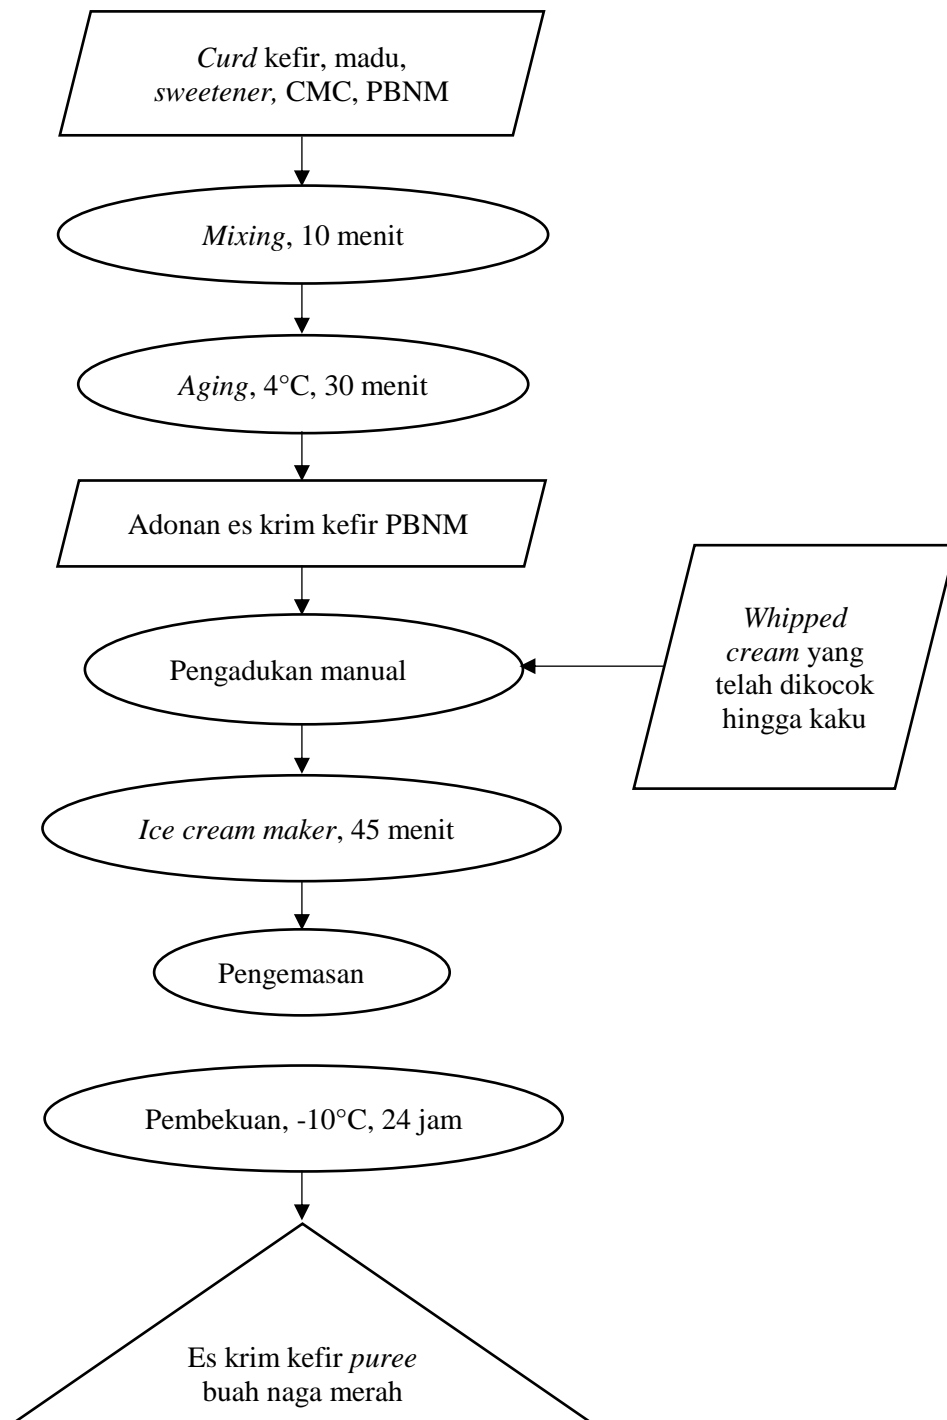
Curd kefir, madu, sweetener, CMC, PBNM

Mixing, 10 menit

Aging, 4°C, 30 menit

Adonan es krim kefir PBNM

Pengadukan manual

Whipped cream yang telah dikocok hingga kaku

Ice cream maker, 45 menit

Pengemasan

Pembekuan, -10°C, 24 jam

Es krim kefir puree buah naga merah